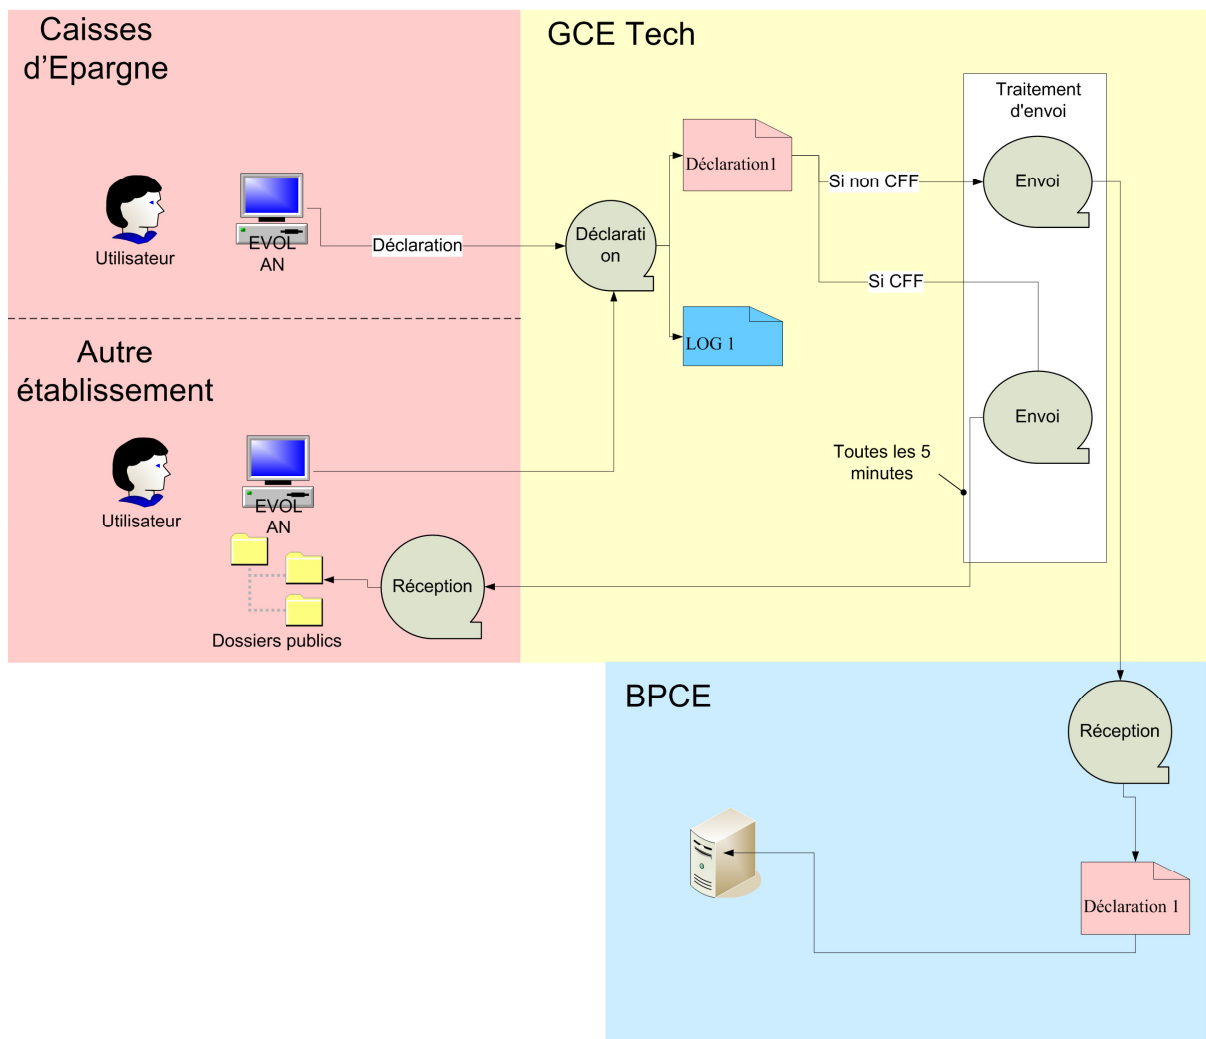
Caisses d'Epargne

Utilisateur

EVOLAN

Déclaration

Autre établissement

Utilisateur

EVOLAN

Dossiers publics

GCE Tech

Déclaration

Déclaration1

LOG 1

Si non CFF

Si CFF

Traitement d'envoi

Envoi

Envoi

Toutes les 5 minutes

Réception

BPCE

Réception

Déclaration 1